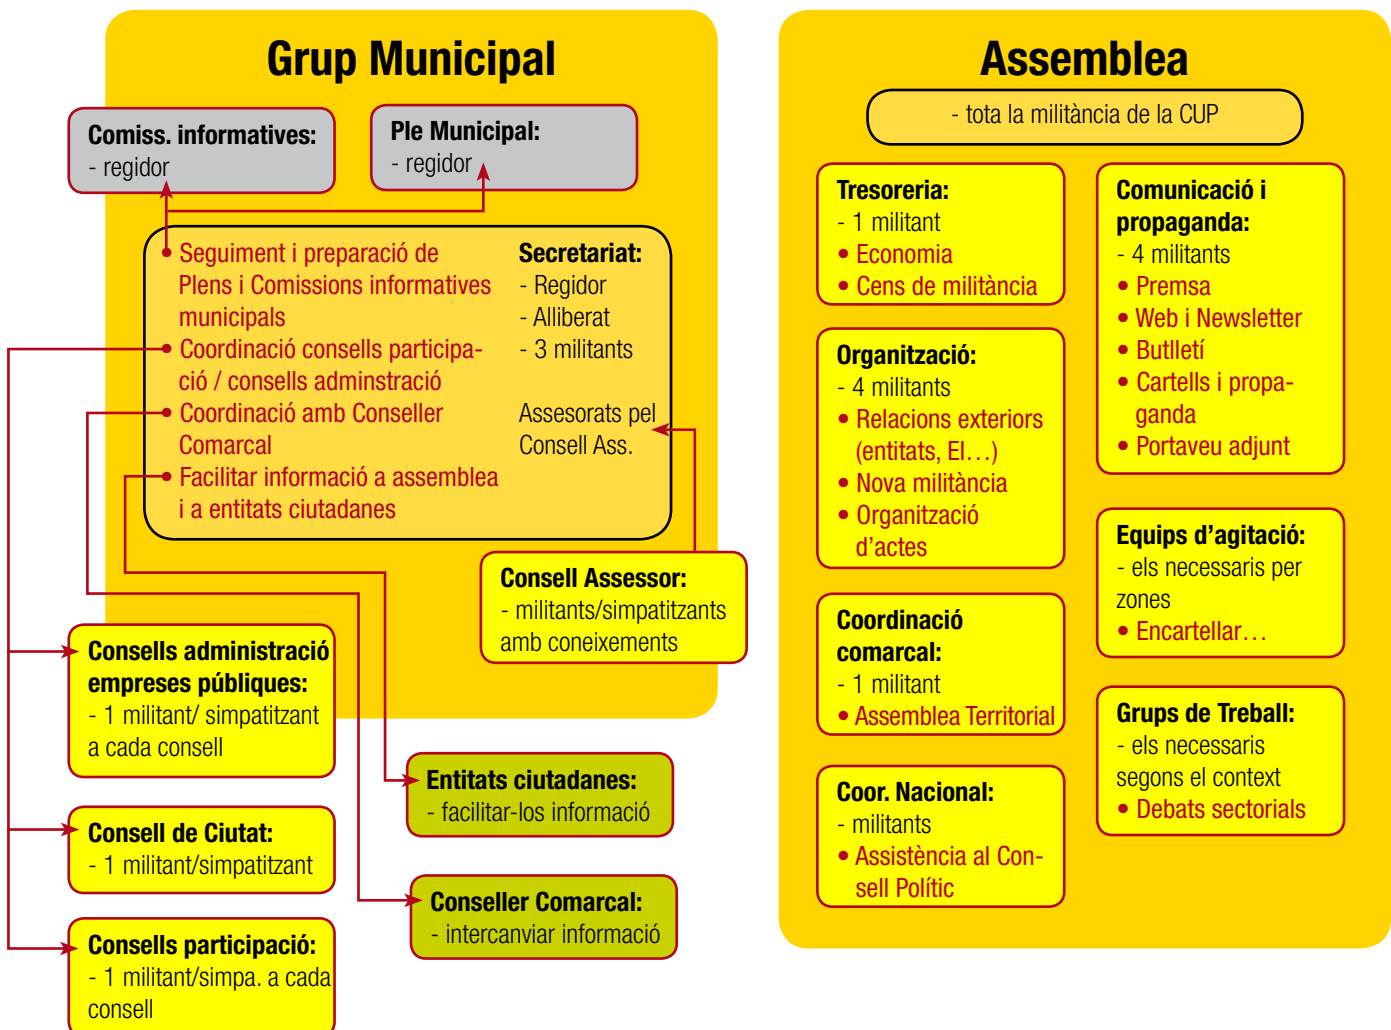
Grup Municipal

Comiss. informatives:
- regidor

Ple Municipal:
- regidor

• Seguiment i preparació de Plens i Comissions informatives municipals
• Coordinació consells participació / consells adminstració
• Coordinació amb Conseller Comarcal
• Facilitar informació a assemblea i a entitats ciutadanes

Secretariat:
- Regidor
- Alliberat
- 3 militants

Assesorats pel Consell Ass.

Consell Assessor:
- militants/simpatitzants amb coneixements

Consells administració empreses públiques:
- 1 militant/ simpatitzant a cada consell

Entitats ciutadanes:
- facilitar-los informació

Consell de Ciutat:
- 1 militant/simpatitzant

Conseller Comarcal:
- intercanviar informació

Consells participació:
- 1 militant/simpa. a cada consell

Assemblea

- tota la militància de la CUP

Tresoreria:
- 1 militant
• Economia
• Cens de militància

Organització:
- 4 militants
• Relacions exteriors (entitats, El…)
• Nova militància
• Organització d'actes

Coordinació comarcal:
- 1 militant
• Assemblea Territorial

Coor. Nacional:
- militants
• Assistència al Consell Polític

Comunicació i propaganda:
- 4 militants
• Premsa
• Web i Newsletter
• Butlletí
• Cartells i propaganda
• Portaveu adjunt

Equips d'agitació:
- els necessaris per zones
• Encartellar…

Grups de Treball:
- els necessaris segons el context
• Debats sectorials